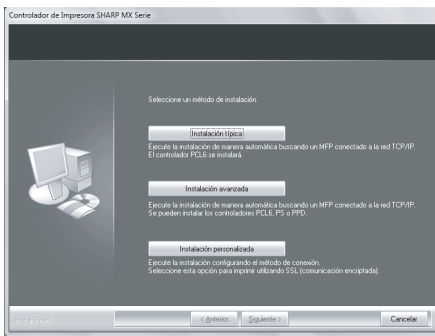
Controlador de Impresora SHARP MX Serie

Seleccione un método de instalación.

Instalación típica

Ejecute la instalación de manera automática buscando un MFP conectado a la red TCP/IP. El controlador PCL6 se instalará.

Instalación avanzada

Ejecute la instalación de manera automática buscando un MFP conectado a la red TCP/IP. Se pueden instalar los controladores PCL6, PS o PPD.

Instalación personalizada

Ejecute la instalación configurando el método de conexión. Seleccione esta opción para imprimir utilizando SSL (comunicación encriptada).

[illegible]

< Anterior

Siguiente >

Cancelar